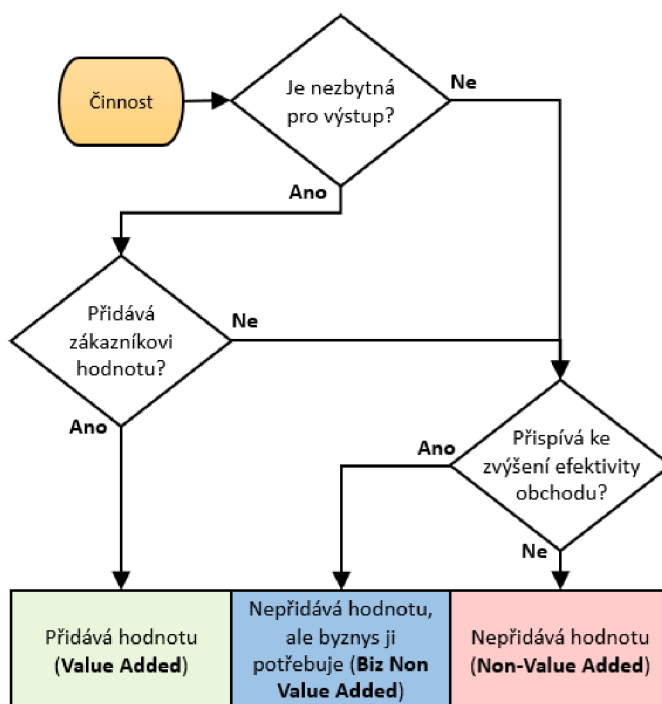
Činnost

Je nezbytná pro výstup?

Ne

Ano

Přidává zákazníkovi hodnotu?

Ne

Ano

Ano

Přispívá ke zvýšení efektivity obchodu?

Ne

Přidává hodnotu (**Value Added**)

Nepřidává hodnotu, ale byznys ji potřebuje (**Biz Non Value Added**)

Nepřidává hodnotu (**Non-Value Added**)